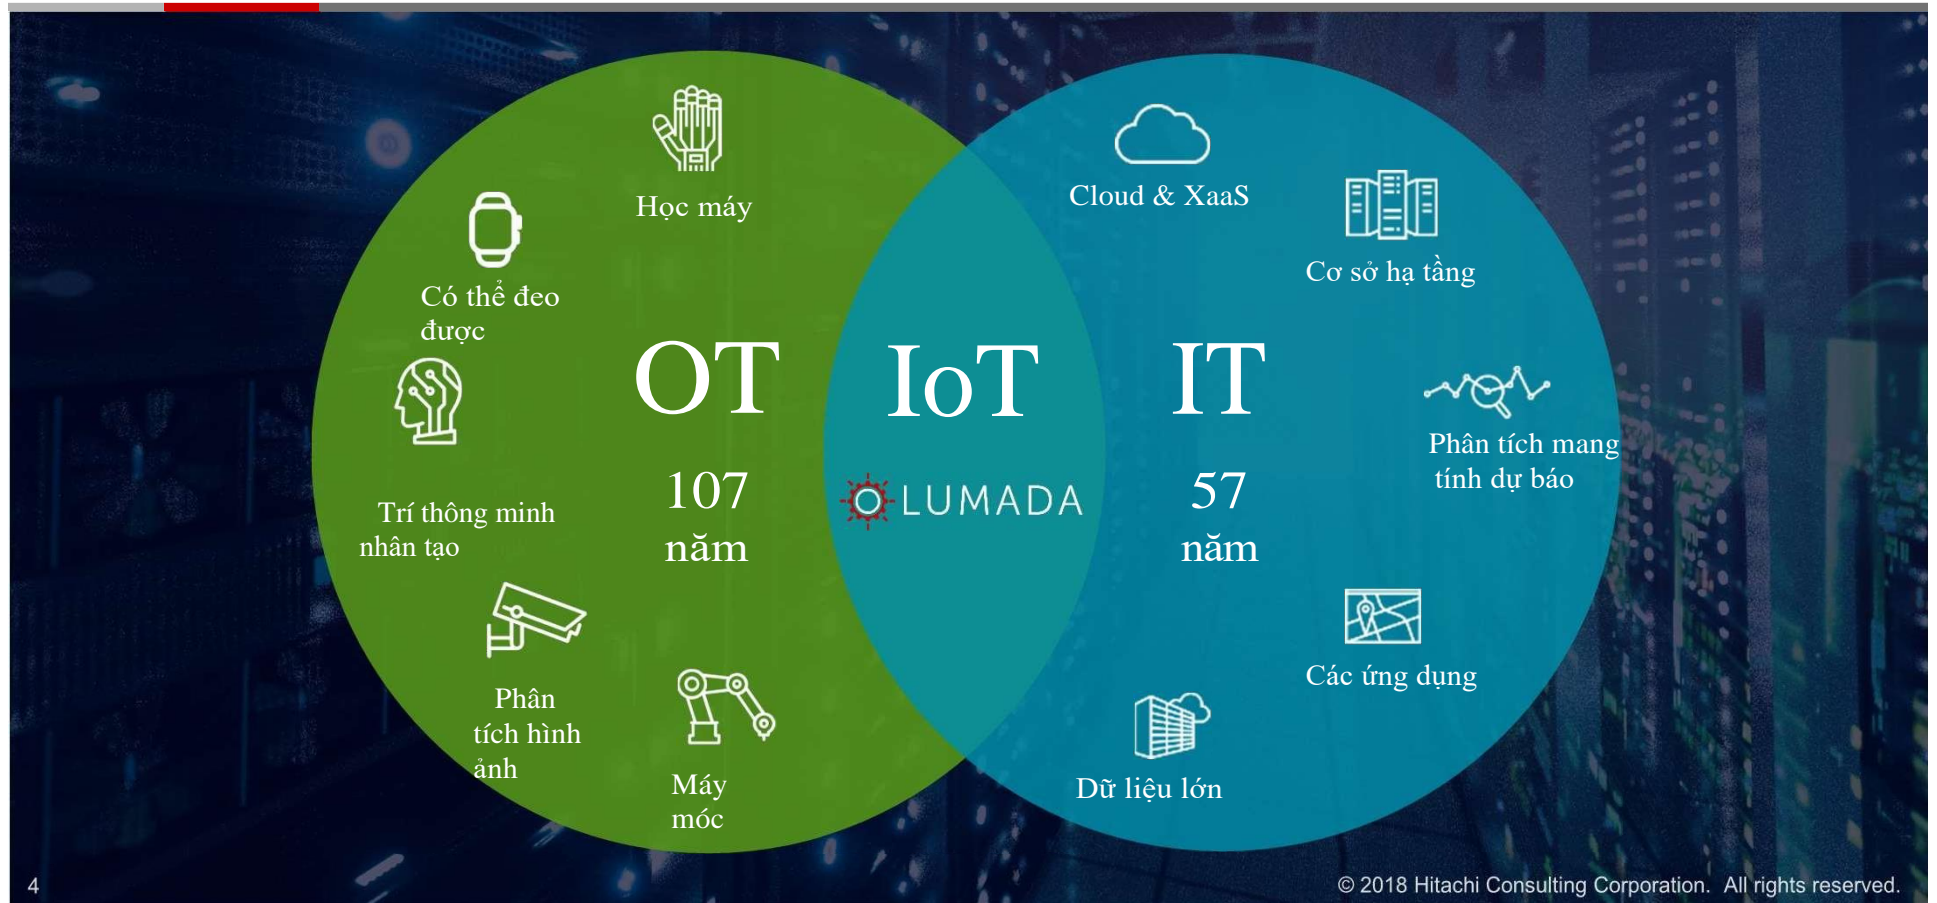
Học máy

Có thể đeo được

Trí thông minh nhân tạo

Phân tích hình ảnh

Máy móc

OT

107 năm

IoT

LUMADA

IT

57 năm

Cloud & XaaS

Cơ sở hạ tầng

Phân tích mang tính dự báo

Các ứng dụng

Dữ liệu lớn

4

© 2018 Hitachi Consulting Corporation. All rights reserved.